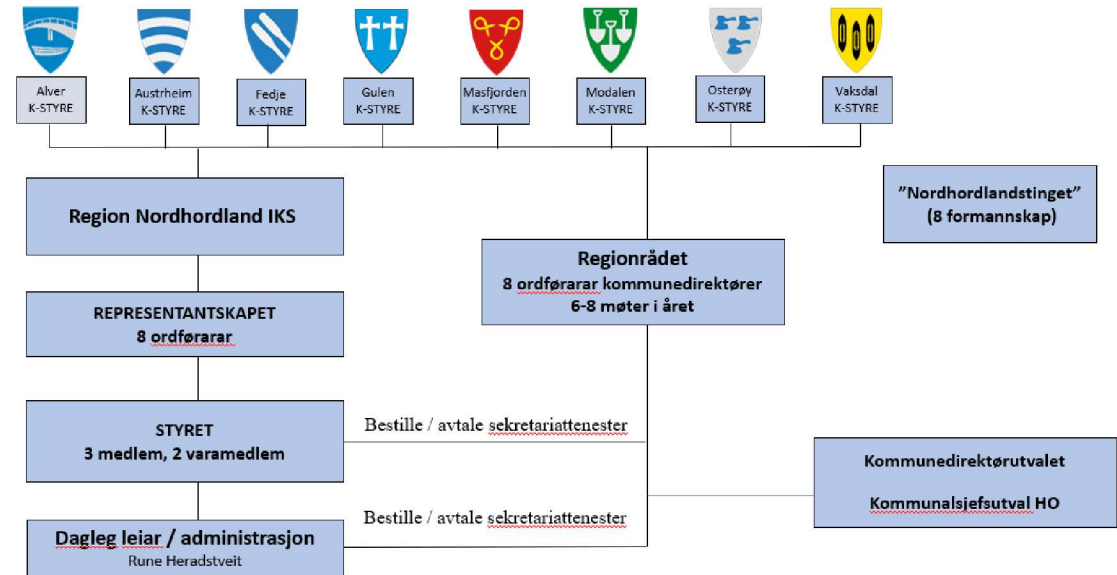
Alver
K-STYRE

Austrheim
K-STYRE

Fedje
K-STYRE

Gulen
K-STYRE

Masfjorden
K-STYRE

Modalen
K-STYRE

Osterøy
K-STYRE

Vaksdal
K-STYRE

Region Nordhordland IKS

"Nordhordlandstinget"
(8 formannskap)

Regionrådet
8 ordførarar kommunedirektører
6-8 møter i året

REPRESENTANTSKAPET
8 ordførarar

STYRET
3 medlem, 2 varamedlem

Bestille / avtale sekretariattenester

Kommunedirektørutvalet

Kommunalsjefsutval HO

Bestille / avtale sekretariattenester

Dagleg leiar / administrasjon
Rune Heradstveit